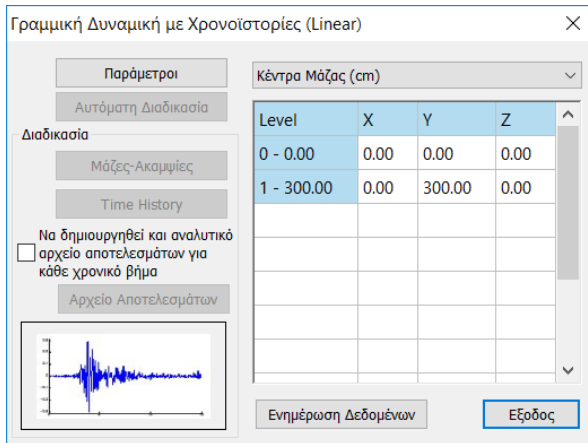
Γραμμική Δυναμική με Χρονοϊστορίες (Linear)

Παράμετροι

Αυτόματη Διαδικασία

Διαδικασία

Μάζες-Ακαμψίες

Time History

Να δημιουργηθεί και αναλυτικό αρχείο αποτελεσμάτων για κάθε χρονικό βήμα

Αρχείο Αποτελεσμάτων

Κέντρα Μάζας (cm)

| Level | X | Y | Z |
|---|---|---|---|
| 0 - 0.00 | 0.00 | 0.00 | 0.00 |
| 1 - 300.00 | 0.00 | 300.00 | 0.00 |

Ενημέρωση Δεδομένων

Εξοδος